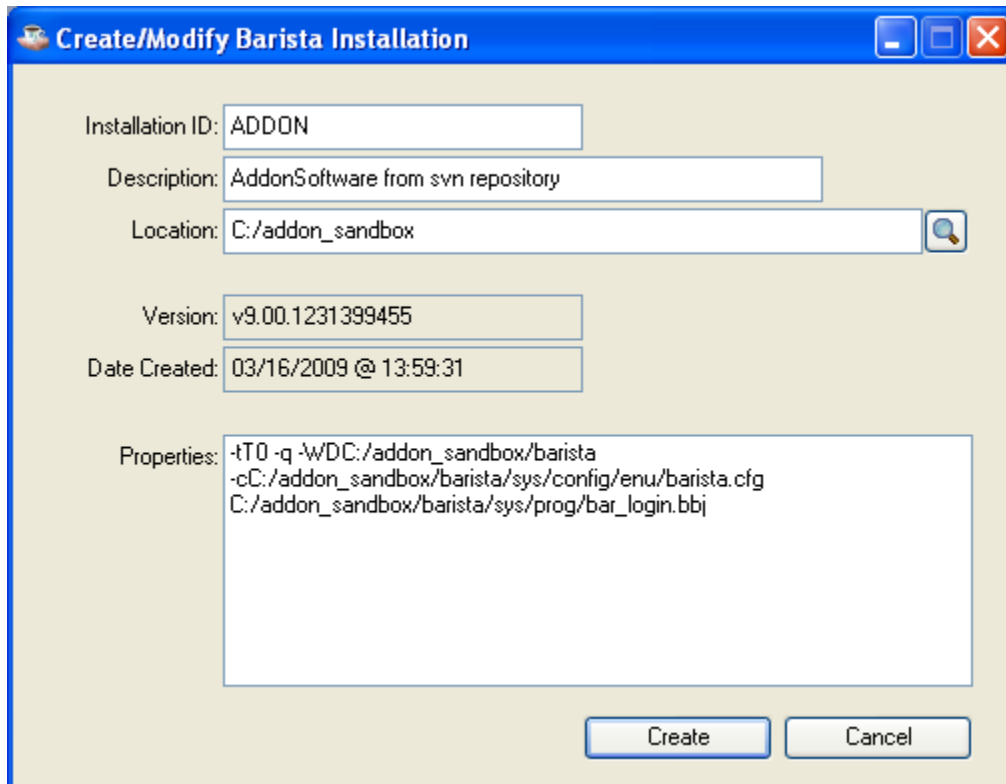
Create/Modify Barista Installation

Installation ID: ADDON

Description: AddonSoftware from svn repository

Location: C:/addon_sandbox

Version: v9.00.1231399455

Date Created: 03/16/2009 @ 13:59:31

Properties: -tT0 -q -WDC:/addon_sandbox/barista -cC:/addon_sandbox/barista/sys/config/enu/barista.cfg C:/addon_sandbox/barista/sys/prog/bar_login.bbj

Create

Cancel